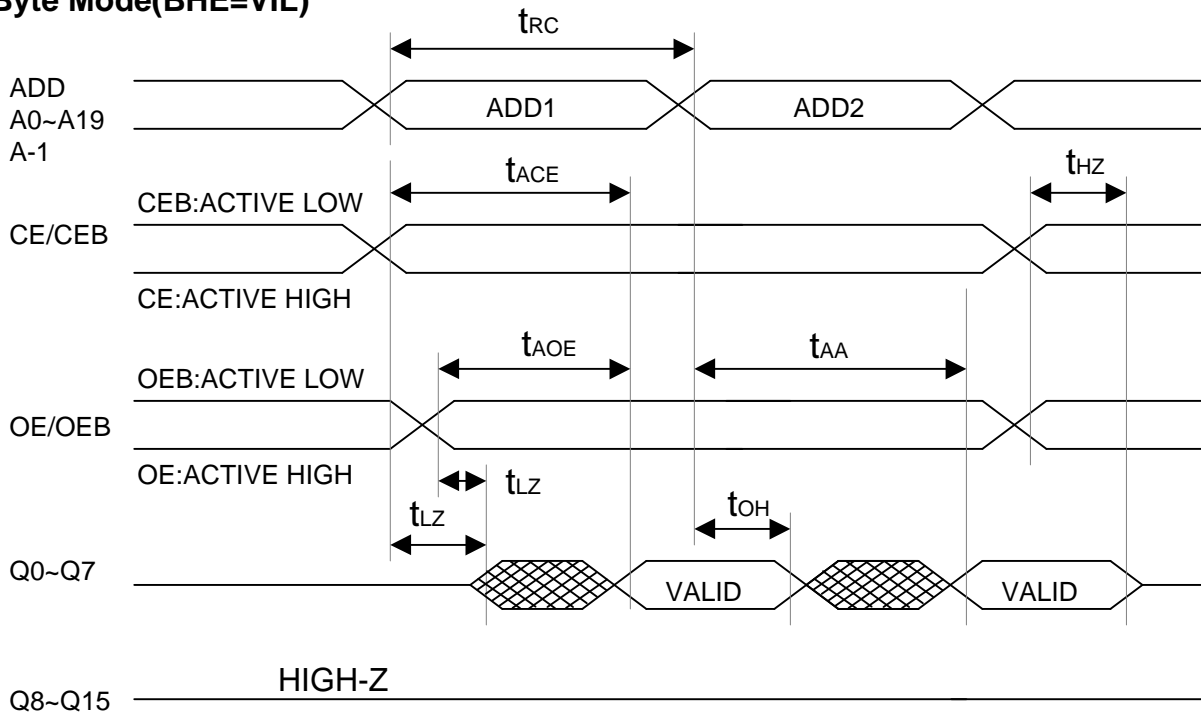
Byte Mode(BHE=VIL)

$t_{RC}$

ADD A0~A19 A-1

ADD1

ADD2

$t_{ACE}$

$t_{HZ}$

CEB:ACTIVE LOW

CE/CEB

CE:ACTIVE HIGH

$t_{AOE}$

$t_{AA}$

OEB:ACTIVE LOW

OE/OEB

OE:ACTIVE HIGH

$t_{LZ}$

$t_{LZ}$

$t_{OH}$

Q0~Q7

VALID

VALID

Q8~Q15

HIGH-Z